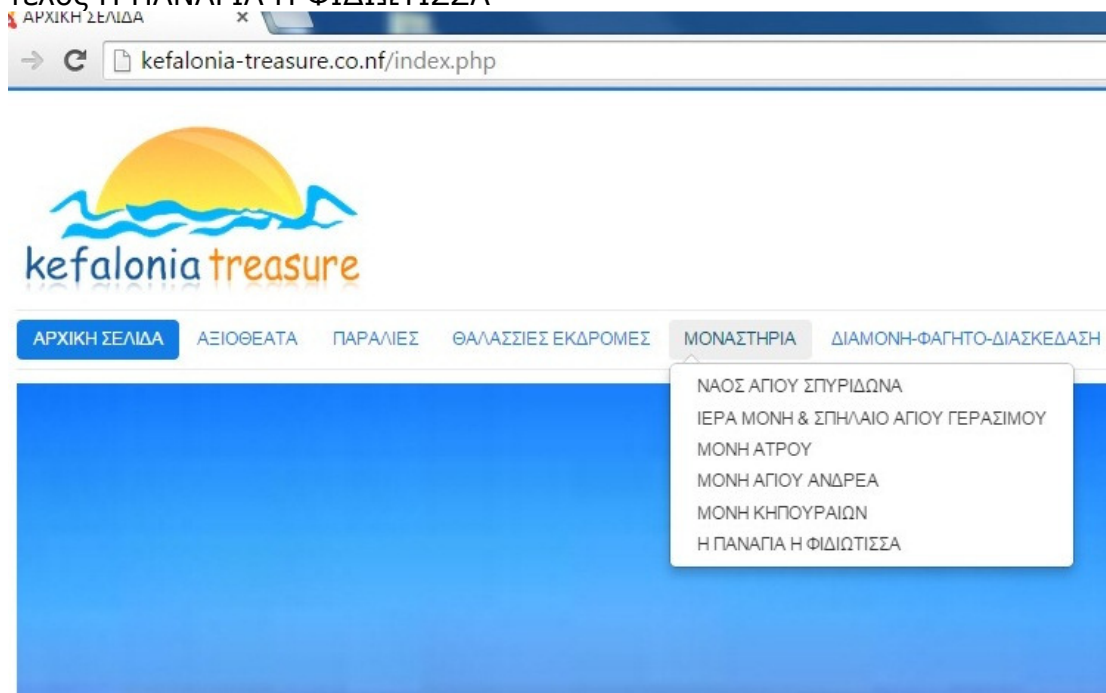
τέλος Η ΠΑΝΑΓΙΑ Η ΦΙΔΙΩΤΙΣΣΑ

ΑΡΧΙΚΗ ΣΕΛΙΔΑ ×

kefalonia-treasure.co.nf/index.php

kefalonia treasure

ΑΡΧΙΚΗ ΣΕΛΙΔΑ ΑΞΙΟΘΕΑΤΑ ΠΑΡΑΛΙΕΣ ΘΑΛΑΣΣΙΕΣ ΕΚΔΡΟΜΕΣ ΜΟΝΑΣΤΗΡΙΑ ΔΙΑΜΟΝΗ-ΦΑΓΗΤΟ-ΔΙΑΣΚΕΔΑΣΗ

ΝΑΟΣ ΑΓΙΟΥ ΣΠΥΡΙΔΩΝΑ
ΙΕΡΑ ΜΟΝΗ & ΣΠΗΛΑΙΟ ΑΓΙΟΥ ΓΕΡΑΣΙΜΟΥ
ΜΟΝΗ ΑΤΡΟΥ
ΜΟΝΗ ΑΓΙΟΥ ΑΝΔΡΕΑ
ΜΟΝΗ ΚΗΠΟΥΡΑΙΩΝ
Η ΠΑΝΑΓΙΑ Η ΦΙΔΙΩΤΙΣΣΑ